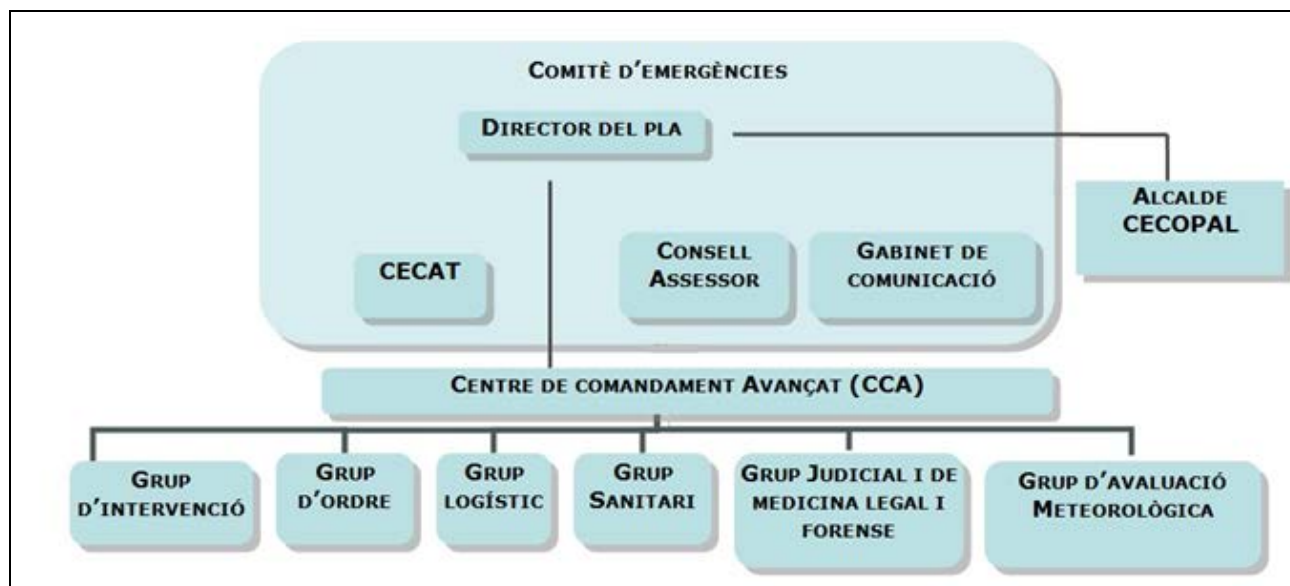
Comitè d'emergències

Director del pla

Alcalde CECOPAL

CECAT

Consell Assessor

Gabinet de comunicació

Centre de comandament Avançat (CCA)

Grup d'intervenció

Grup d'ordre

Grup logístic

Grup Sanitari

Grup Judicial i de medicina legal i forense

Grup d'avaluació Meteorològica